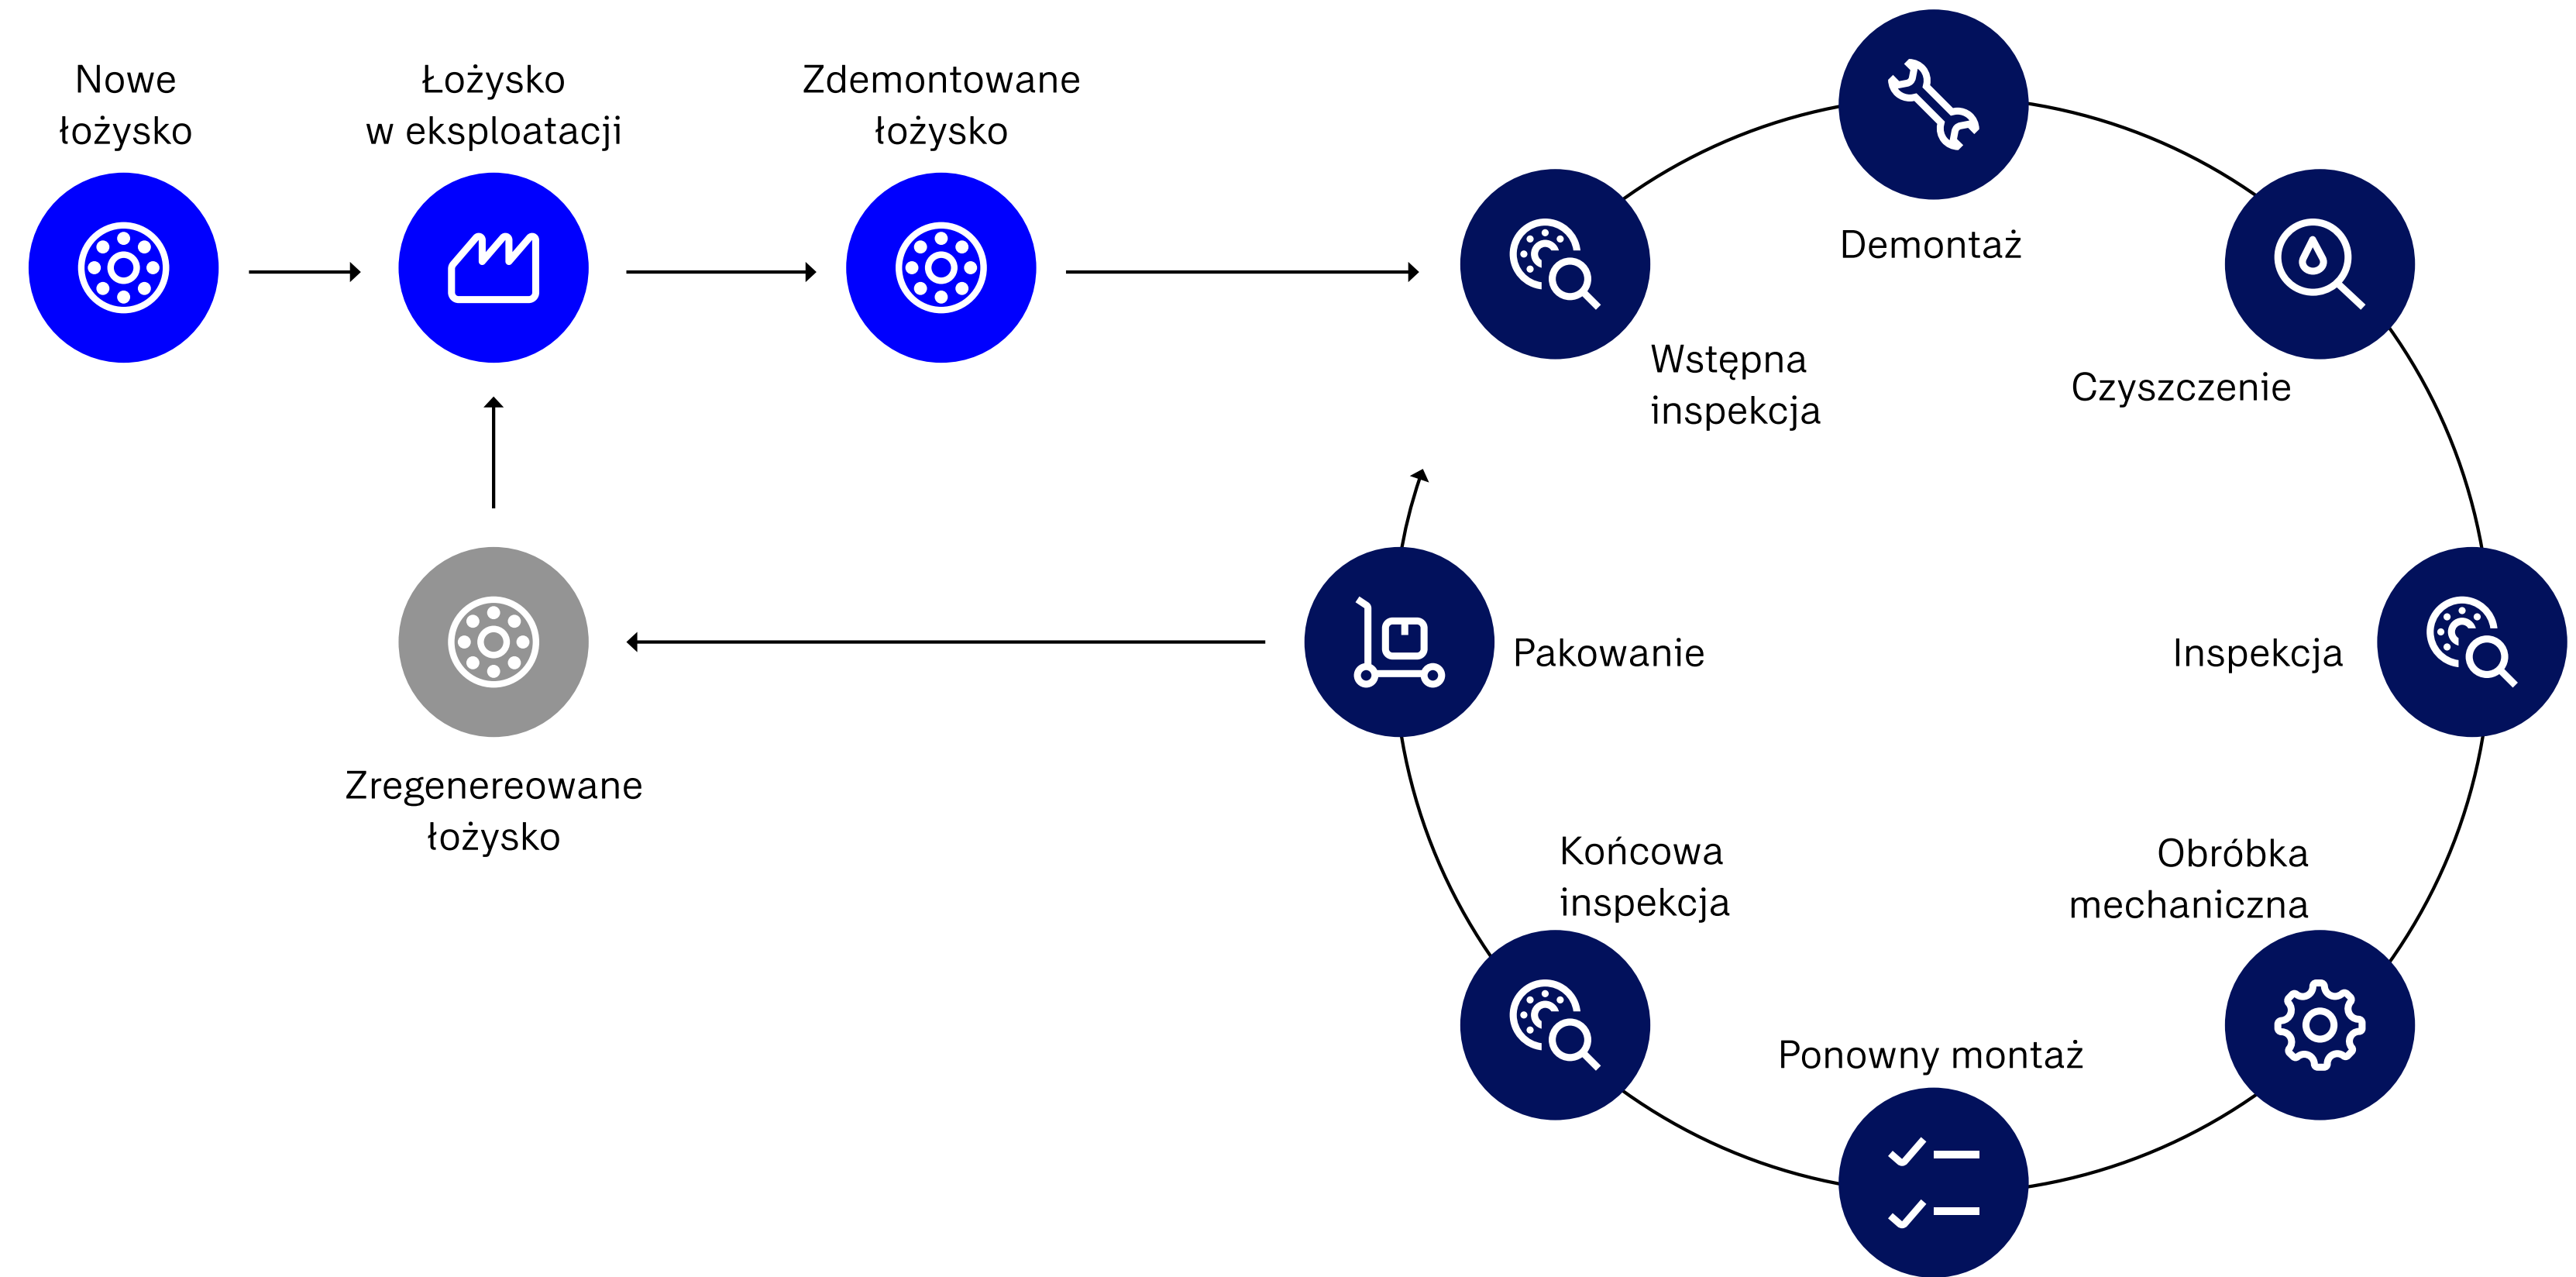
Nowe łożysko

Łożysko w eksploatacji

Zdemontowane łożysko

Demontaż

Wstępna inspekcja

Czyszczenie

Pakowanie

Inspekcja

Zregenereowane łożysko

Końcowa inspekcja

Obróbka mechaniczna

Ponowny montaż